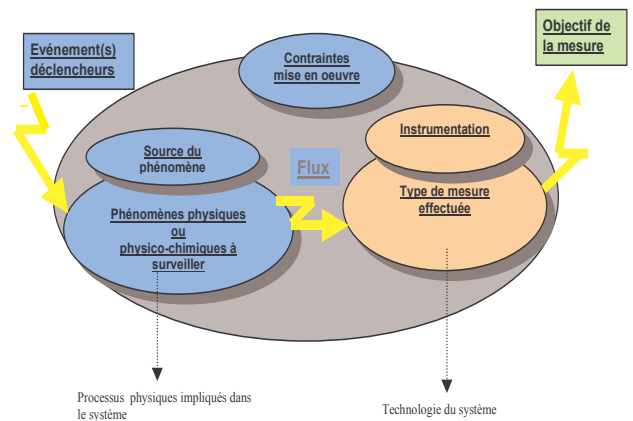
Evénement(s) déclencheurs

Contraintes mise en oeuvre

Objectif de la mesure

Instrumentation

Source du phénomène

Flux

Type de mesure effectuée

Phénomènes physiques ou physico-chimiques à surveiller

Processus physiques impliqués dans le système

Technologie du système